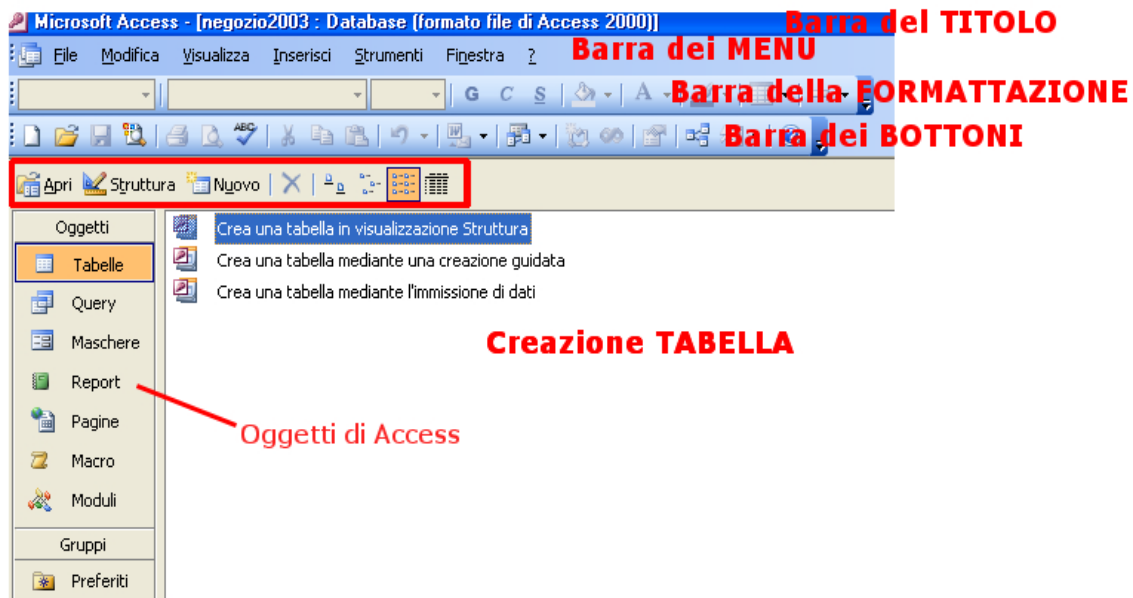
Microsoft Access - [negozio2003 : Database (formato file di Access 2000)]

Barra del TITOLO

File Modifica Visualizza Inserisci Strumenti Finestra ?

Barra dei MENU

G C S A

Barra della FORMATTAZIONE

Barra dei BOTTONI

Apri Struttura Nuovo

Oggetti

Tabelle

Query

Maschere

Report

Pagine

Macro

Moduli

Gruppi

Preferiti

Crea una tabella in visualizzazione Struttura

Crea una tabella mediante una creazione guidata

Crea una tabella mediante l'immissione di dati

Creazione TABELLA

Oggetti di Access